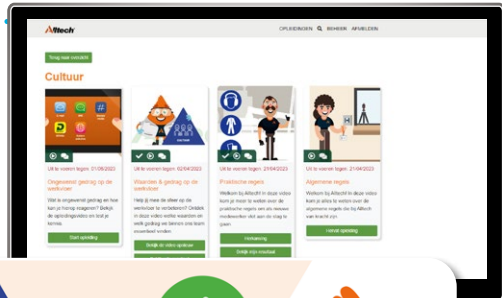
Alltech OPLEIDINGEN BEHEER AFMELDEN

Terug naar overzicht

Cultuur

Uit te voeren tegen: 21/05/2023
Ongewenst gedrag op het werkvloer
Wat is ongewenst gedrag en hoe kan je hiermee omgaan? Bekijk de opleidingsvideo en leer je kennis.
Start opleiding

Uit te voeren tegen: 02/04/2023
Waarden & gedrag op de werkvloer
Help jij mee de sfeer op de werkvloer te verbeteren? Ontdek in deze video welke waarden en welk gedrag we binnen ons team essentieel vinden.
Bekijk de video opnieuw

Uit te voeren tegen: 21/04/2023
Praktische regels
Welkom bij Alltech! In deze video kom je meer te weten over de praktische regels om als nieuwe medewerker vlot aan de slag te gaan.
Herhaling
Bekijk mijn resultaat

Uit te voeren tegen: 21/04/2023
Algemene regels
Welkom bij Alltech! In deze video kom je alles te weten over de algemene regels die bij Alltech van kracht zijn.
Vervolg opleiding